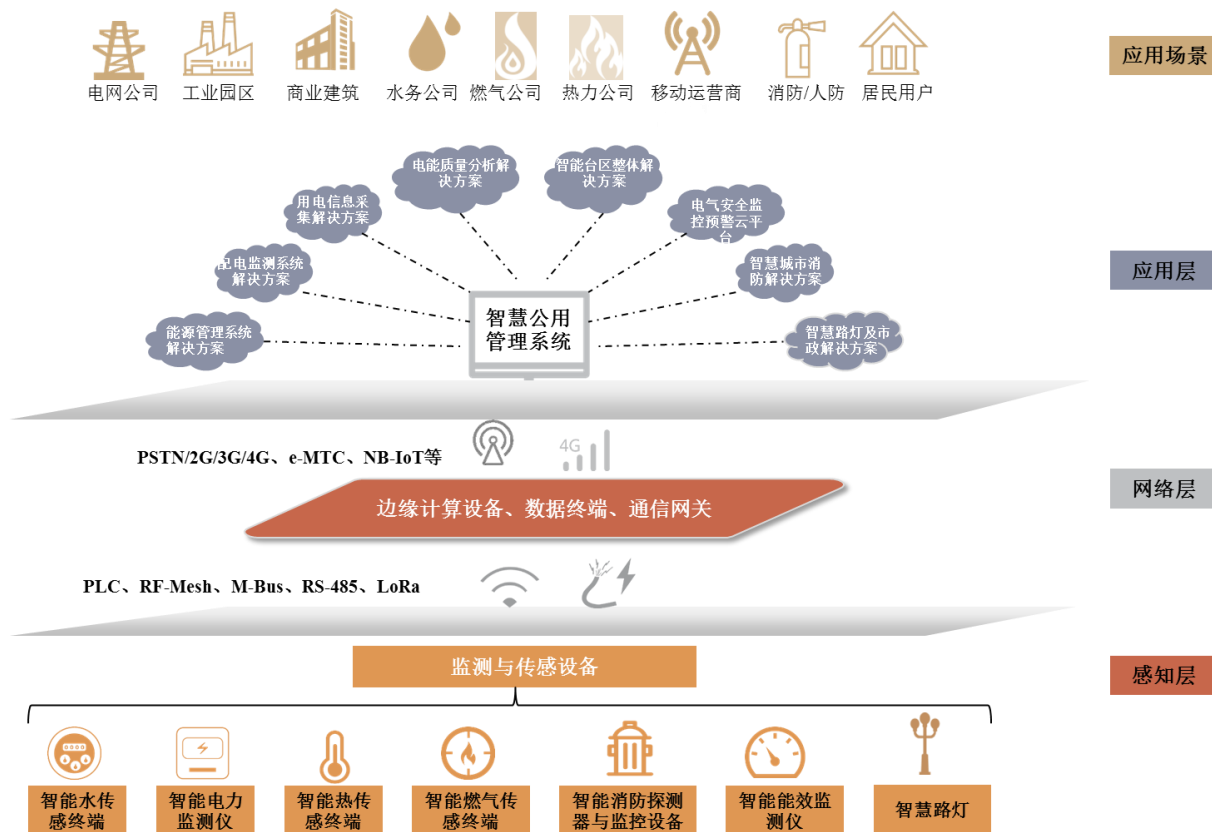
电网公司 工业园区 商业建筑 水务公司 燃气公司 热力公司 移动运营商 消防/人防 居民用户

应用场景

电能质量分析解决方案

智能台区整体解决方案

用电信息采集解决方案

电气安全监控预警云平台

配电监测系统解决方案

智慧城市消防解决方案

能源管理系统解决方案

智慧路灯及市政解决方案

智慧公用管理系统

应用层

PSTN/2G/3G/4G、e-MTC、NB-IoT等

4G

边缘计算设备、数据终端、通信网关

网络层

PLC、RF-Mesh、M-Bus、RS-485、LoRa

监测与传感设备

感知层

智能水传感终端

智能电力监测仪

智能热传感终端

智能燃气传感终端

智能消防探测器与监控设备

智能能效监测仪

智慧路灯